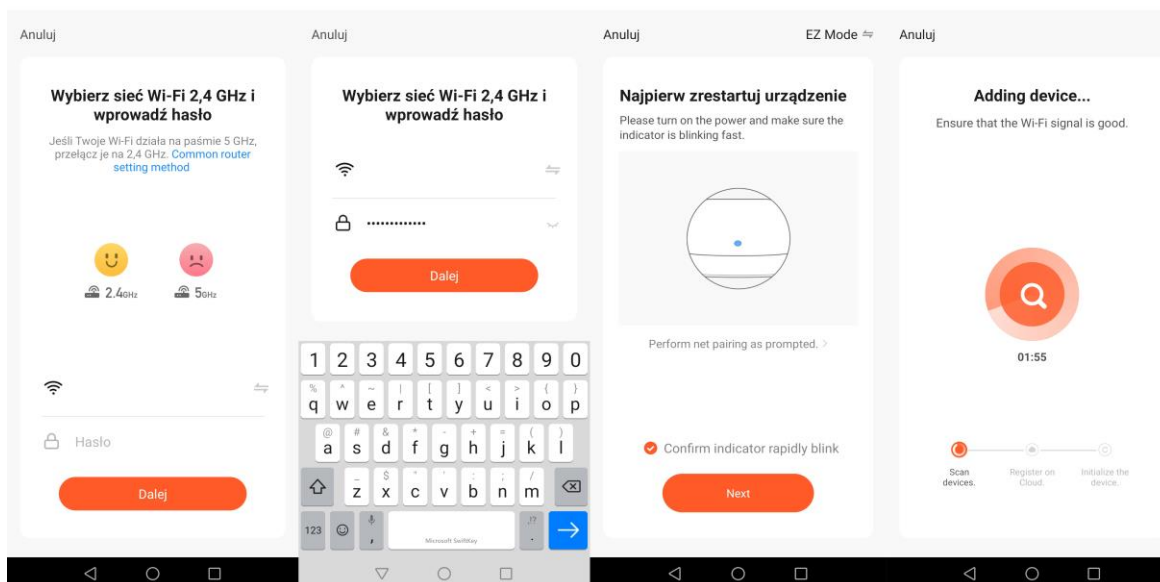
Anuluj

Wybierz sieć Wi-Fi 2,4 GHz i wprowadź hasło

Jeśli Twoje Wi-Fi działa na paśmie 5 GHz, przełącz je na 2,4 GHz. Common router setting method

2.4GHz 5GHz

Hasło

Dalej

Anuluj

Wybierz sieć Wi-Fi 2,4 GHz i wprowadź hasło

••••••••••••

Dalej

1 2 3 4 5 6 7 8 9 0
q w e r t y u i o p
a s d f g h j k l
z x c v b n m
123 , Microsoft SwiftKey .

Anuluj EZ Mode

Najpierw zrestartuj urządzenie

Please turn on the power and make sure the indicator is blinking fast.

Perform net pairing as prompted. >

Confirm indicator rapidly blink

Next

Anuluj

Adding device...

Ensure that the Wi-Fi signal is good.

01:55

Scan devices.

Register on Cloud.

Initialize the device.